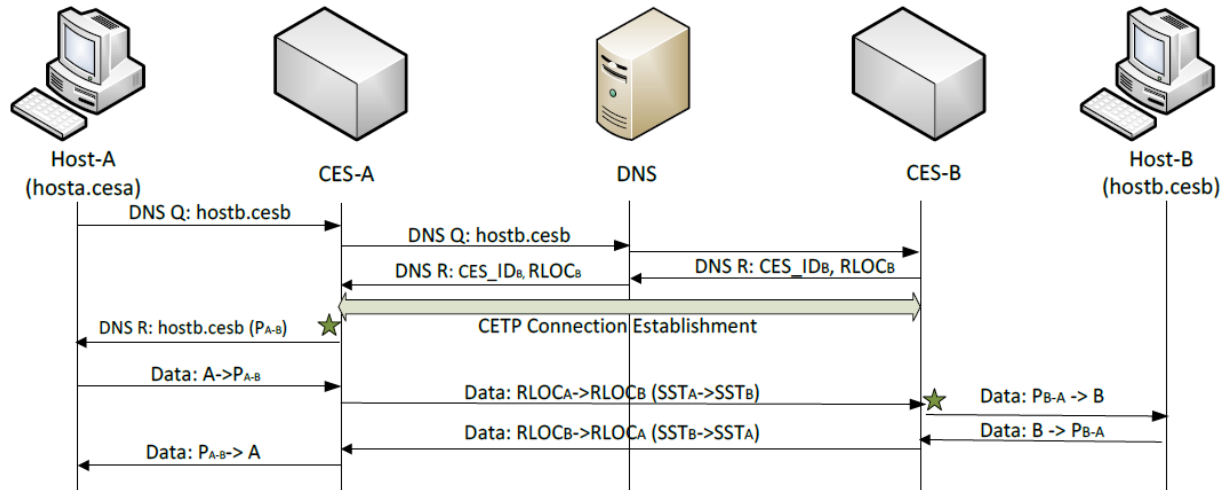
Host-A (hosta.cesa)

CES-A

DNS

CES-B

Host-B (hostb.cesb)

DNS Q: hostb.cesb

DNS Q: hostb.cesb

DNS R: CES_ID$_B$, RLOC$_B$

DNS R: CES_ID$_B$, RLOC$_B$

DNS R: hostb.cesb (P$_{A-B}$)

CETP Connection Establishment

Data: A->P$_{A-B}$

Data: RLOC$_A$->RLOC$_B$ (SST$_A$->SST$_B$)

Data: P$_{B-A}$ -> B

Data: RLOC$_B$->RLOC$_A$ (SST$_B$->SST$_A$)

Data: B -> P$_{B-A}$

Data: P$_{A-B}$-> A